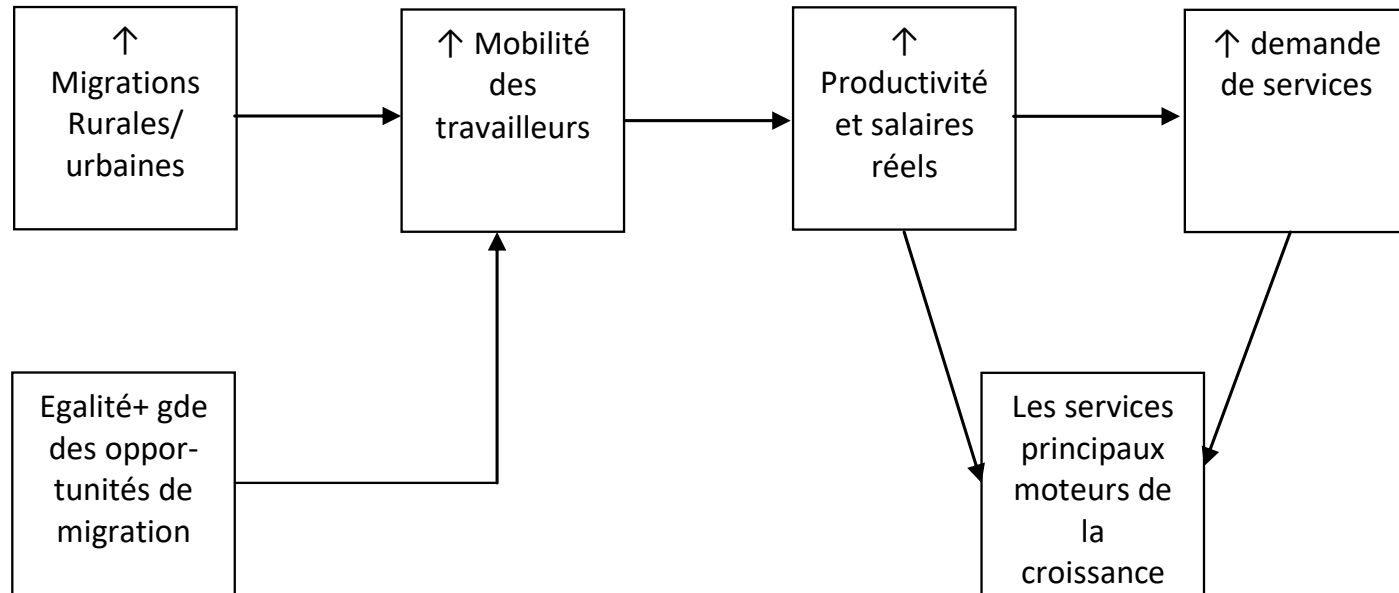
↑ Migrations Rurales/ urbaines

↑ Mobilité des travailleurs

↑ Productivité et salaires réels

↑ demande de services

Egalité+ gde des opportunités de migration

Les services principaux moteurs de la croissance